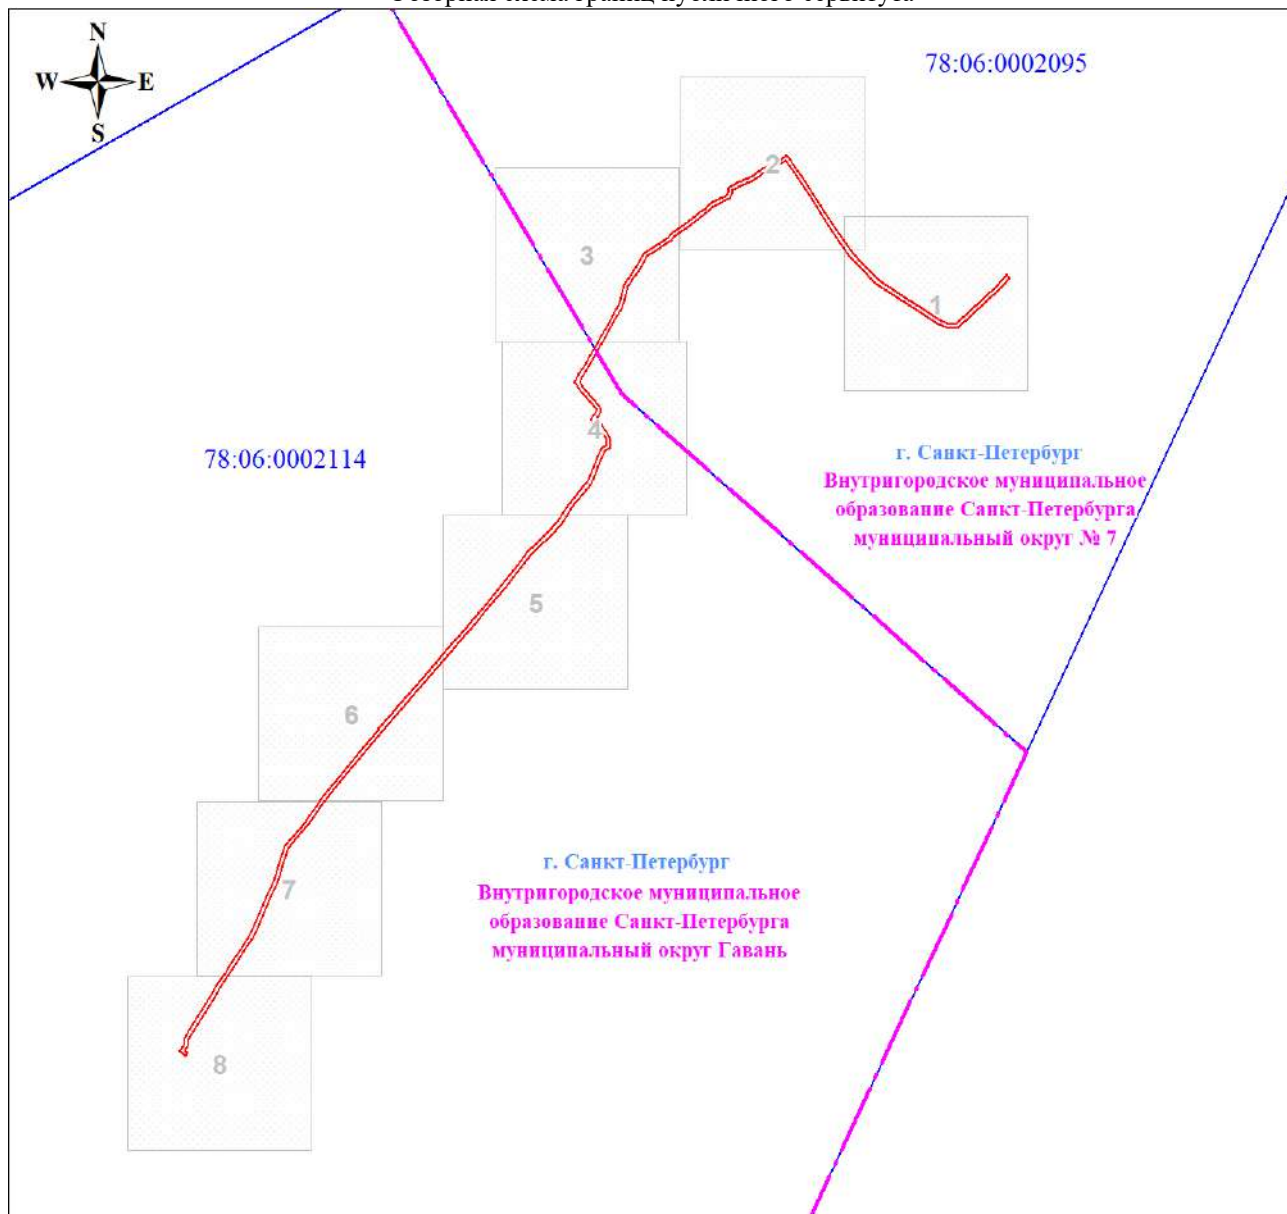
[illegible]

N
W
E
S

78:06:0002095

2

3

1

4

78:06:0002114

г. Санкт-Петербург
Внутригородское муниципальное образование Санкт-Петербурга муниципальный округ № 7

5

6

7

г. Санкт-Петербург
Внутригородское муниципальное образование Санкт-Петербурга муниципальный округ Гавань

8